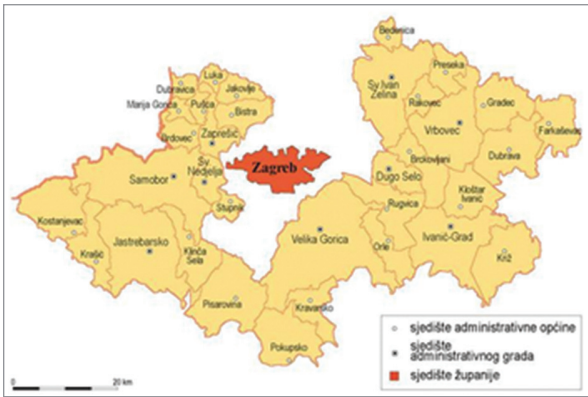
Bedenica
Preseka
Sv. Ivan Zelina
Luka
Dubravica
Jakovlje
Marija Gorica
Pušća
Bistra
Rakovec
Gradec
Brdovec
Zaprešić
Vrbovec
Farkaševac
Sv. Nedelja
Zagreb
Brckovljani
Dubrava
Samobor
Dugo Selo
Kloštar Ivanić
Stupnik
Rugvica
Kostanjevac
Velika Gorica
Krašić
Jastrebarsko
Orle
Ivanić-Grad
Klinča Sela
Križ
Pisarovina
Kravarsko
Pokupsko
0
20 km
sjedište administrativne općine
sjedište administrativnog grada
sjedište županije